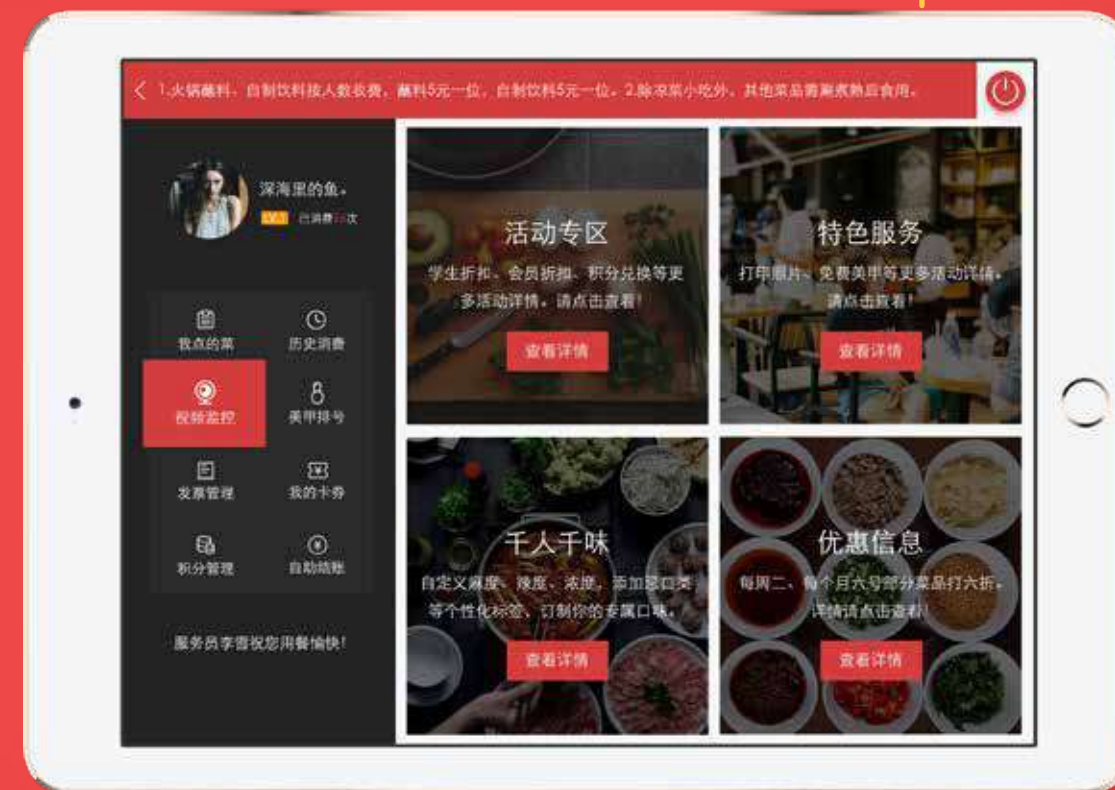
1.火锅蘸料、自制饮料按人数收费，蘸料5元一位，自制饮料5元一位。2.除凉菜小吃外，其他菜品需涮煮熟后食用。

深海里的鱼。
LV.1 已消费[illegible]次

我点的菜
历史消费
视频监控
美甲排号
发票管理
我的卡券
积分管理
自助结账

服务员李蕾祝您用餐愉快!

活动专区
学生折扣、会员折扣、积分兑换等更多活动详情，请点击查看!
查看详情

特色服务
打印照片、免费美甲等更多活动详情，请点击查看!
查看详情

千人千味
自定义麻度、辣度、浓度，添加忌口类等个性化标签，订制你的专属口味。
查看详情

优惠信息
每周二、每个月六号部分菜品打六折，详情请点击查看!
查看详情